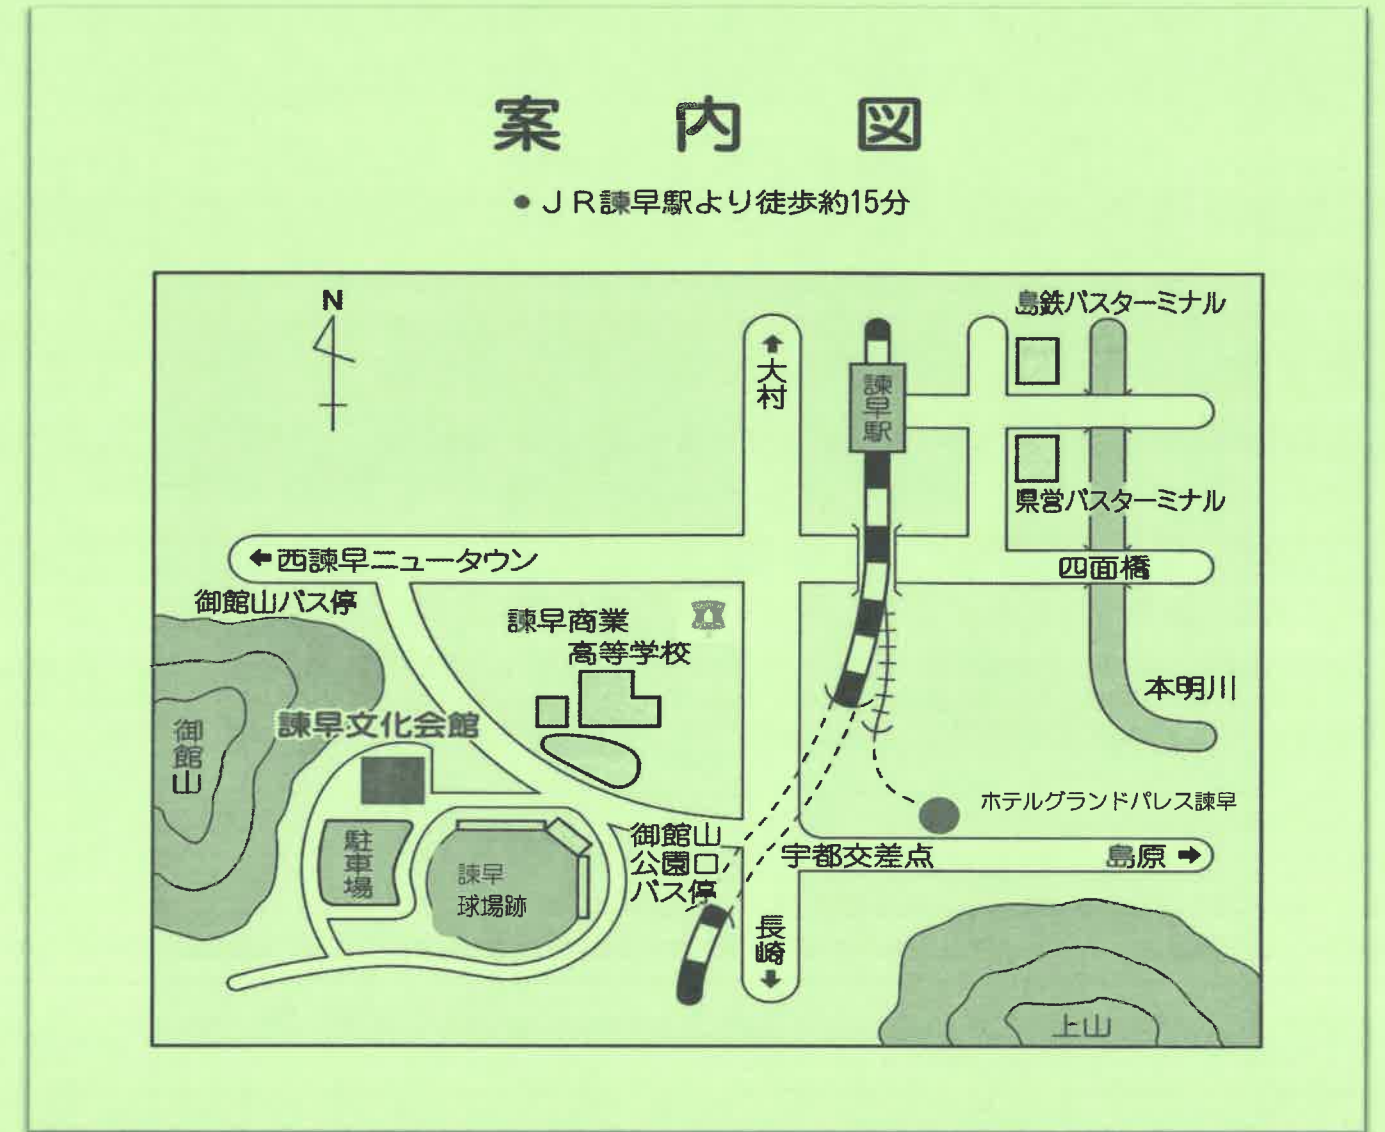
案　内　図

● ＪＲ諫早駅より徒歩約15分

N

島鉄バスターミナル

大村

諫早駅

県営バスターミナル

西諫早ニュータウン

四面橋

御館山バス停

諫早商業
高等学校

本明川

御館山

諫早文化会館

ホテルグランドパレス諫早

御館山
公園口
バス停

宇都交差点

島原

駐車場

諫早
球場跡

長崎

上山